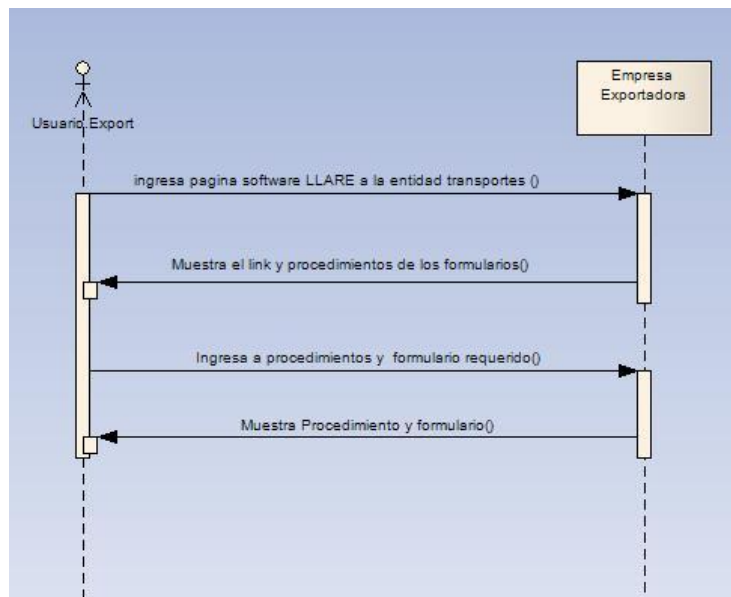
Usuario Export

Empresa Exportadora

ingresa pagina software LLARE a la entidad transportes ()

Muestra el link y procedimientos de los formularios()

Ingresa a procedimientos y formulario requerido()

Muestra Procedimiento y formulario()